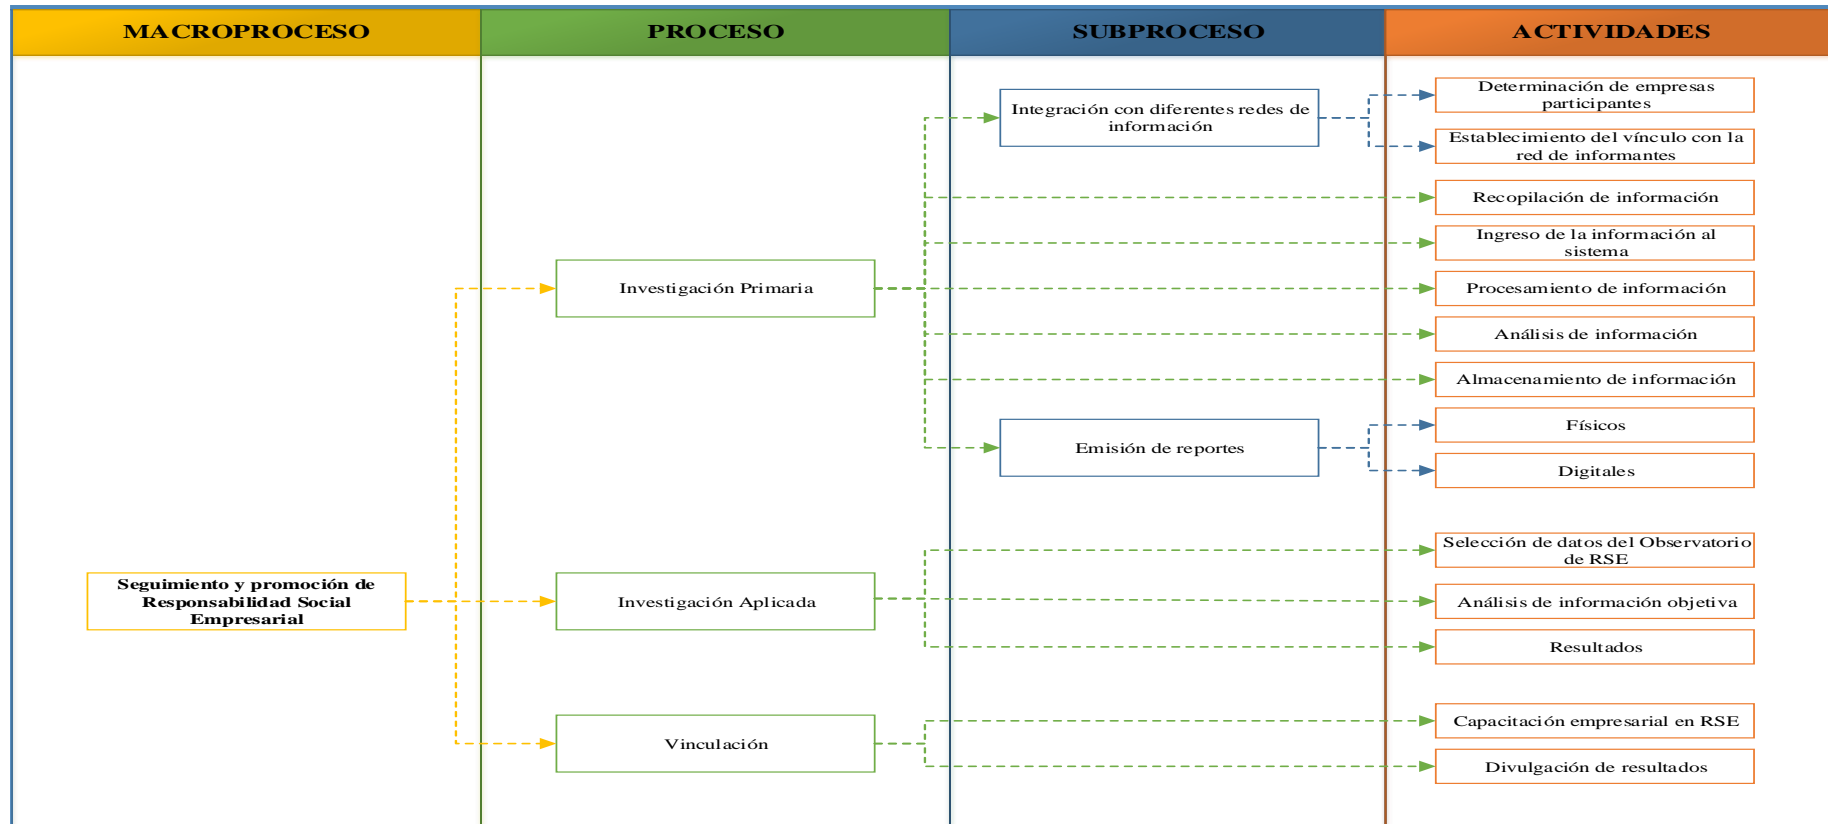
MACROPROCESO

PROCESO

SUBPROCESO

ACTIVIDADES

Integración con diferentes redes de información

Determinación de empresas participantes

Establecimiento del vínculo con la red de informantes

Recopilación de información

Ingreso de la información al sistema

Investigación Primaria

Procesamiento de información

Análisis de información

Almacenamiento de información

Emisión de reportes

Físicos

Digitales

Selección de datos del Observatorio de RSE

Seguimiento y promoción de Responsabilidad Social Empresarial

Investigación Aplicada

Análisis de información objetiva

Resultados

Capacitación empresarial en RSE

Vinculación

Divulgación de resultados